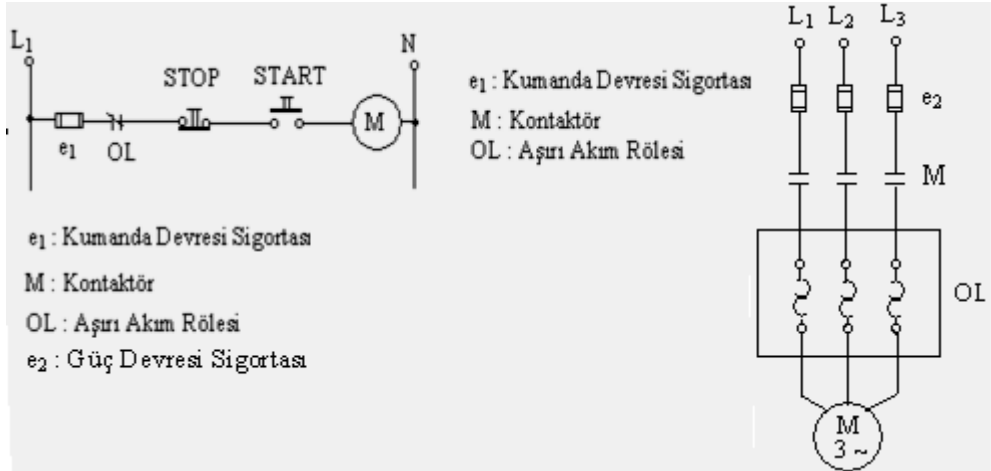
$L_1$

N

STOP

START

M

$e_1$

OL

$e_1$ : Kumanda Devresi Sigortası

M : Kontaktör

OL : Aşırı Akım Rölesi

$e_1$ : Kumanda Devresi Sigortası

M : Kontaktör

OL : Aşırı Akım Rölesi

$e_2$ : Güç Devresi Sigortası

$L_1$ $L_2$ $L_3$

$e_2$

M

OL

M
3 ~